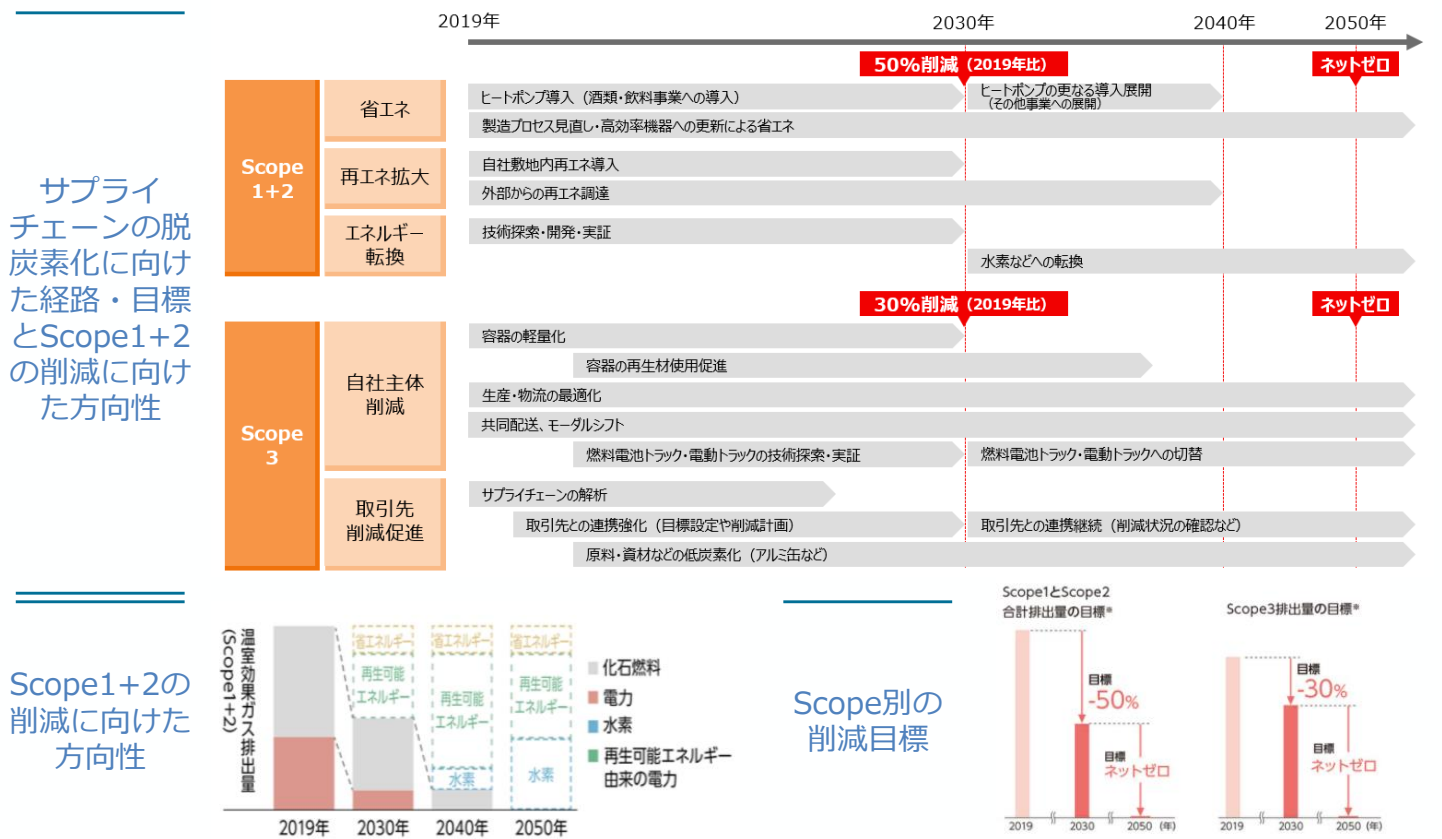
サプライチェーンの脱炭素化に向けた経路・目標とScope1+2の削減に向けた方向性

2019年 2030年 2040年 2050年

50%削減（2019年比） ネットゼロ

Scope 1+2

省エネ
ヒートポンプ導入（酒類・飲料事業への導入）
ヒートポンプの更なる導入展開（その他事業への展開）
製造プロセス見直し・高効率機器への更新による省エネ

再エネ拡大
自社敷地内再エネ導入
外部からの再エネ調達

エネルギー転換
技術探索・開発・実証
水素などへの転換

30%削減（2019年比） ネットゼロ

Scope 3

自社主体削減
容器の軽量化
容器の再生材使用促進
生産・物流の最適化
共同配送、モーダルシフト
燃料電池トラック・電動トラックの技術探索・実証
燃料電池トラック・電動トラックへの切替

取引先削減促進
サプライチェーンの解析
取引先との連携強化（目標設定や削減計画）
取引先との連携継続（削減状況の確認など）
原料・資材などの低炭素化（アルミ缶など）

Scope1+2の削減に向けた方向性

温室効果ガス排出量（Scope1+2）
省エネルギー
再生可能エネルギー
再生可能エネルギー
水素
再生可能エネルギー
水素
化石燃料
電力
水素
再生可能エネルギー由来の電力
2019年 2030年 2040年 2050年

Scope別の削減目標

Scope1とScope2合計排出量の目標*
目標 -50%
目標 ネットゼロ
2019 2030 2050 (年)

Scope3排出量の目標*
目標 -30%
目標 ネットゼロ
2019 2030 2050 (年)